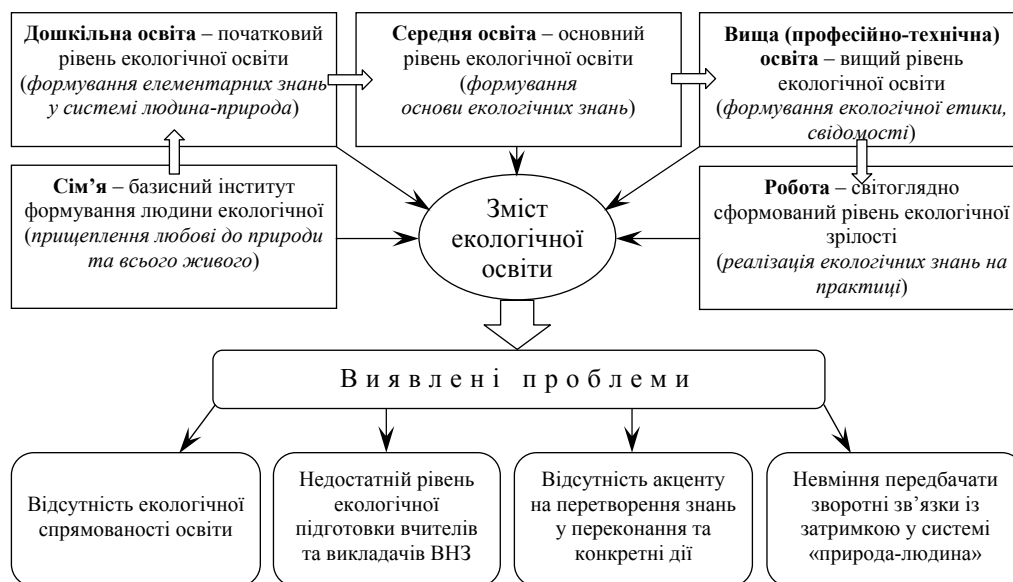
**Дошкільна освіта** – початковий рівень екологічної освіти (*формування елементарних знань у системі людина-природа*)

**Середня освіта** – основний рівень екологічної освіти (*формування основи екологічних знань*)

**Вища (професійно-технічна) освіта** – вищий рівень екологічної освіти (*формування екологічної етики, свідомості*)

**Сім'я** – базисний інститут формування людини екологічної (*прищеплення любові до природи та всього живого*)

Зміст екологічної освіти

**Робота** – світоглядно сформований рівень екологічної зрілості (*реалізація екологічних знань на практиці*)

Виявлені проблеми

Відсутність екологічної спрямованості освіти

Недостатній рівень екологічної підготовки вчителів та викладачів ВНЗ

Відсутність акценту на перетворення знань у переконання та конкретні дії

Невміння передбачати зворотні зв'язки із затримкою у системі «природа-людина»